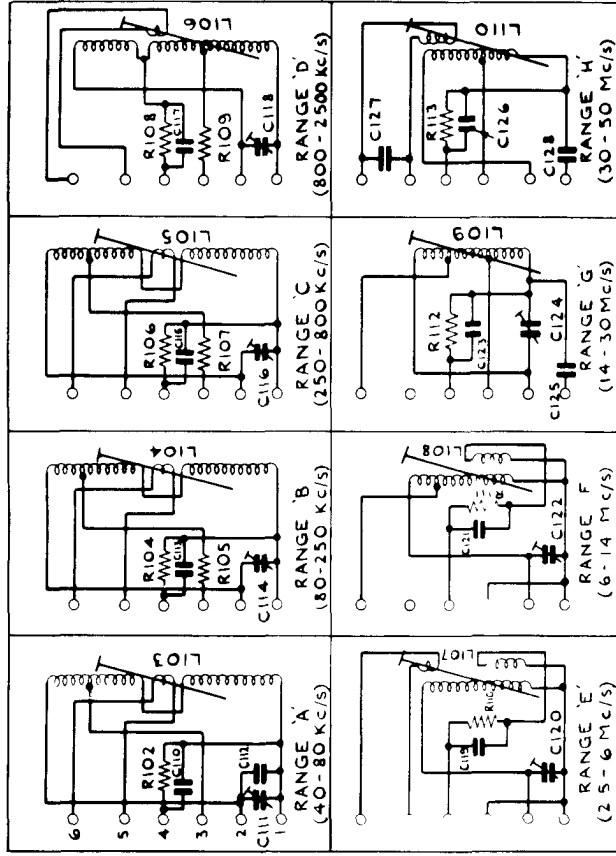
L103
R102
C110
C112
C111
6
5
4
3
2
1
RANGE 'A'
(40-80 Kc/s)

L104
R104
C113
R105
C114
RANGE 'B'
(80-250 Kc/s)

L105
R106
C115
R107
C116
RANGE 'C'
(250-800 Kc/s)

L106
R108
C117
R109
C118
RANGE 'D'
(800-2500 Kc/s)

L107
R110
C119
C120
RANGE 'E'
(2·5-6 Mc/s)

L108
R111
C121
C122
RANGE F
(6-14 Mc/s)

L109
R112
C123
C124
C125
RANGE 'G'
(14-30 Mc/s)

L110
C127
R113
C126
C128
RANGE 'H'
(30-50 Mc/s)